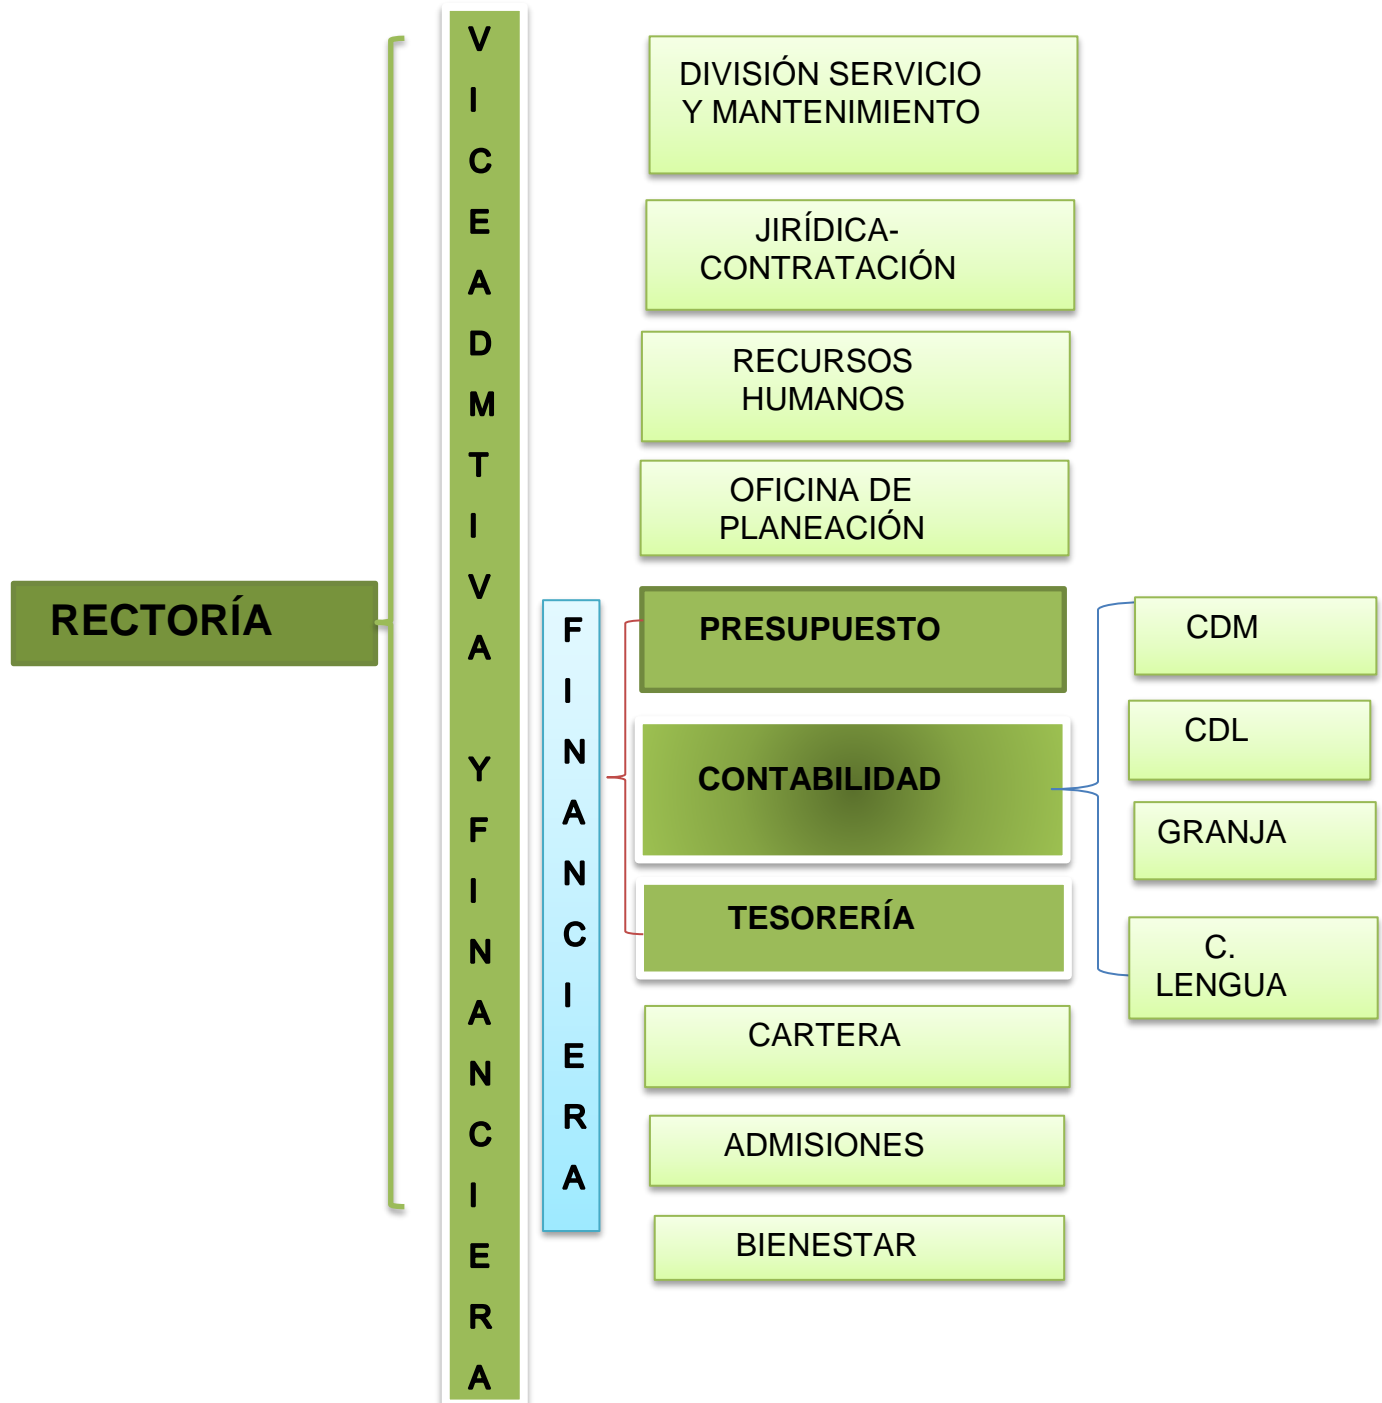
RECTORÍA

VICEADMTIVA Y FINANCIERA

FINANCIERA

DIVISIÓN SERVICIO Y MANTENIMIENTO

JIRÍDICA-CONTRATACIÓN

RECURSOS HUMANOS

OFICINA DE PLANEACIÓN

PRESUPUESTO

CONTABILIDAD

TESORERÍA

CARTERA

ADMISIONES

BIENESTAR

CDM

CDL

GRANJA

C. LENGUA